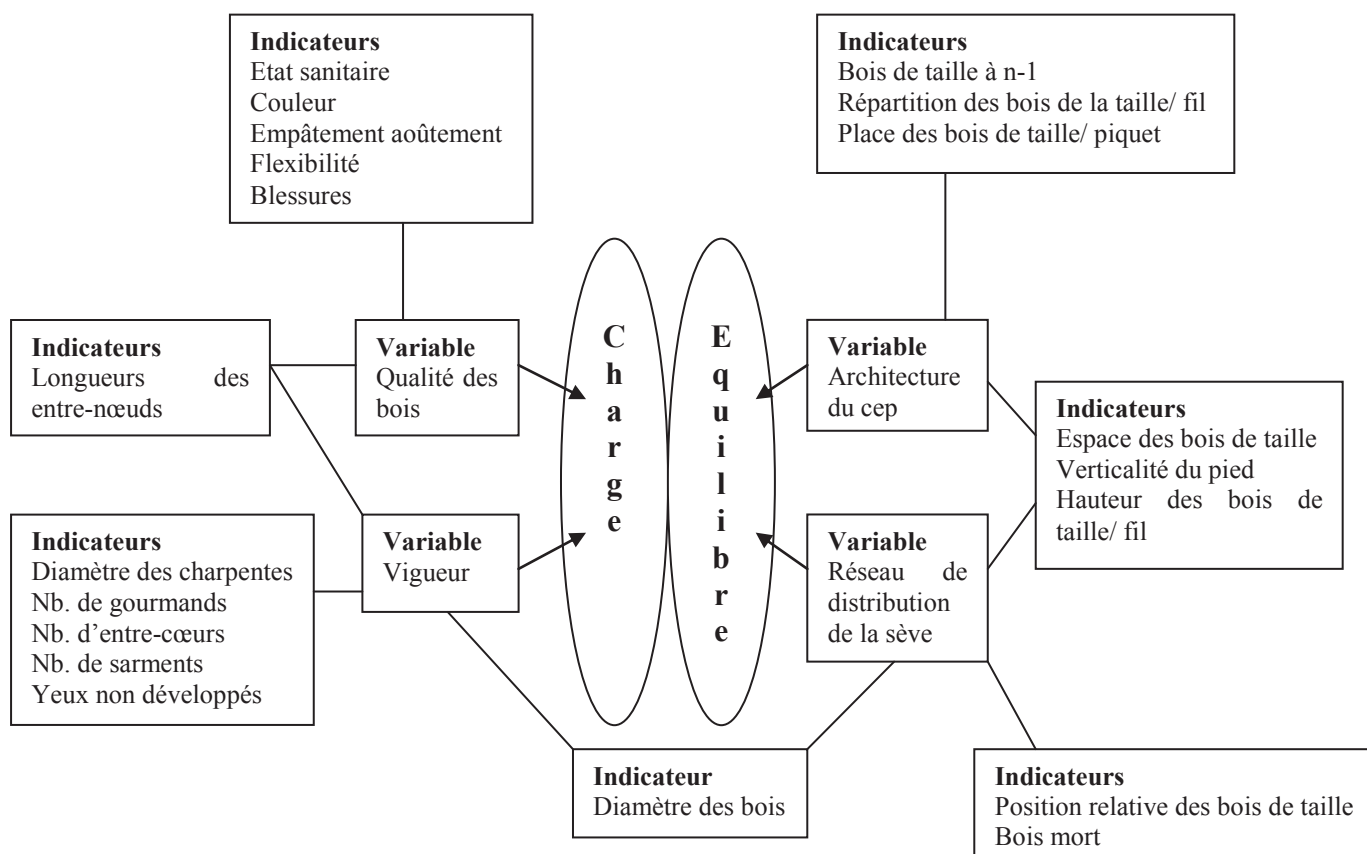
**Indicateurs**
Etat sanitaire
Couleur
Empâtement aoûtement
Flexibilité
Blessures

**Indicateurs**
Bois de taille à n-1
Répartition des bois de la taille/ fil
Place des bois de taille/ piquet

**Indicateurs**
Longueurs des entre-nœuds

**Variable**
Qualité des bois

C h a r g e

E q u i l i b r e

**Variable**
Architecture du cep

**Indicateurs**
Espace des bois de taille
Verticalité du pied
Hauteur des bois de taille/ fil

**Indicateurs**
Diamètre des charpentes
Nb. de gourmands
Nb. d'entre-cœurs
Nb. de sarments
Yeux non développés

**Variable**
Vigueur

**Variable**
Réseau de distribution de la sève

**Indicateur**
Diamètre des bois

**Indicateurs**
Position relative des bois de taille
Bois mort